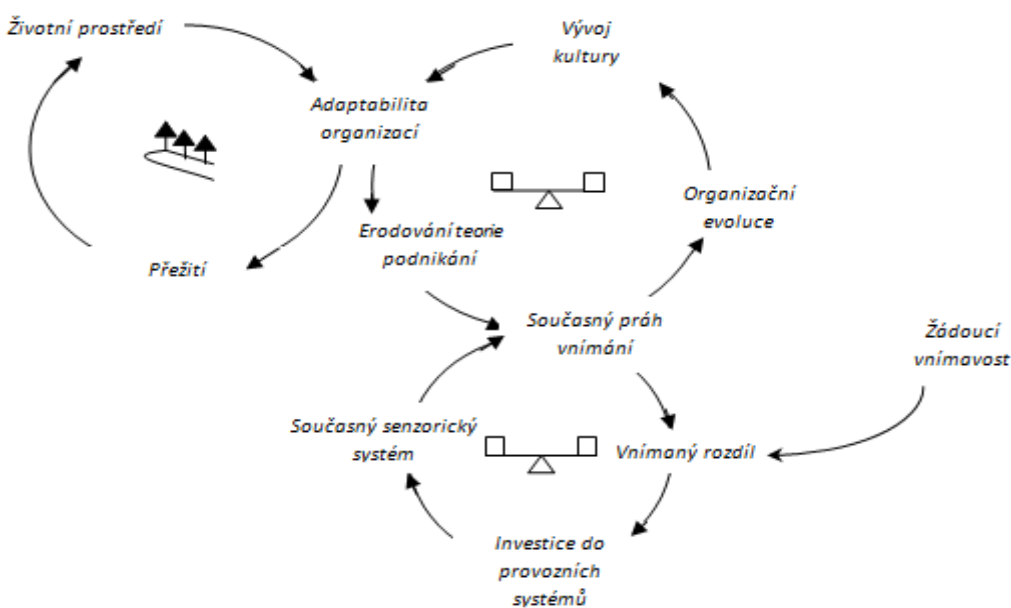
Životní prostředí

Vývoj kultury

Adaptabilita organizací

Erodování teorie podnikání

Organizační evoluce

Přežití

Současný práh vnímání

Žádoucí vnímavost

Současný senzorický systém

Vnímaný rozdíl

Investice do provozních systémů